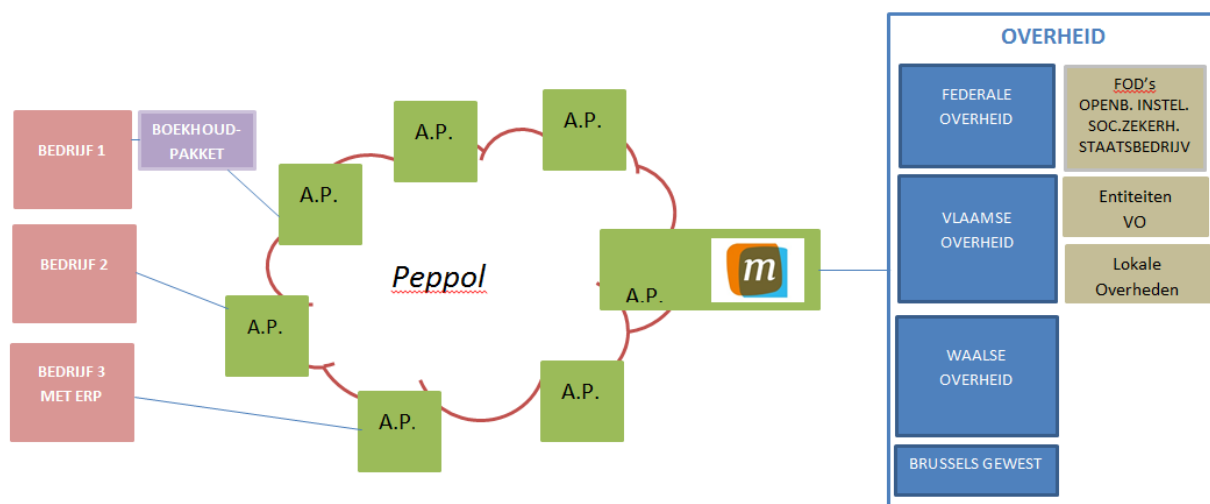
BEDRIJF 1

BOEKHOUD-PAKKET

BEDRIJF 2

BEDRIJF 3 MET ERP

A.P.

A.P.

A.P.

A.P.

A.P.

A.P.

A.P.

m

Peppol

OVERHEID

FEDERALE OVERHEID

FOD's OPENB. INSTEL. SOC.ZEKERH. STAATSBEDRIJV

VLAAMSE OVERHEID

Entiteiten VO

Lokale Overheden

WAALSE OVERHEID

BRUSSELS GEWEST